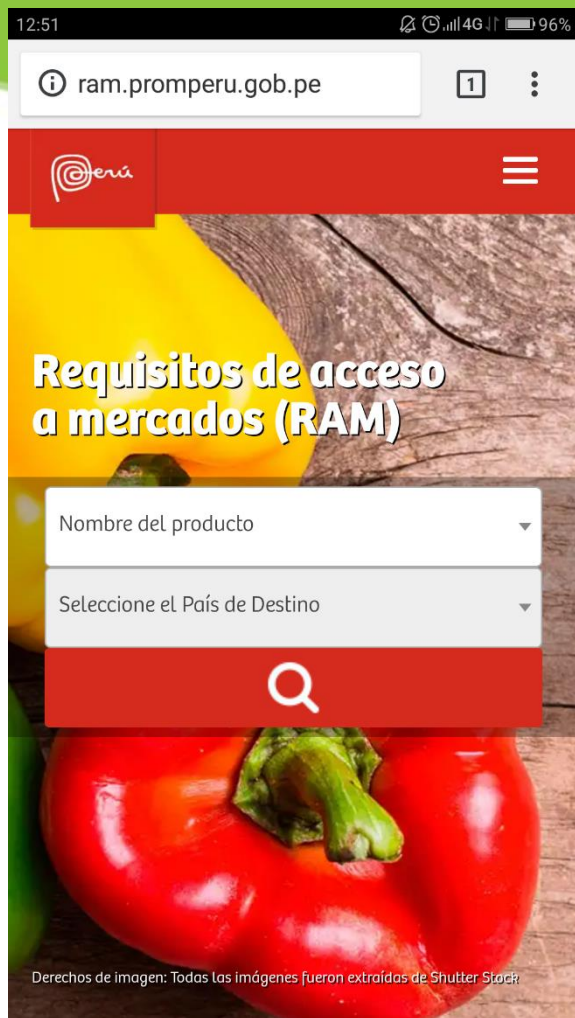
12:51
4G 96%
ram.promperu.gob.pe
1
Perú
Requisitos de acceso a mercados (RAM)
Nombre del producto
Seleccione el País de Destino
Derechos de imagen: Todas las imágenes fueron extraídas de Shutter Stock